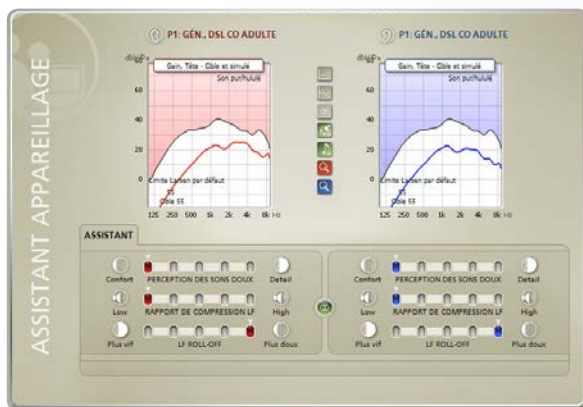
ASSISTANT APPAREILLAGE

P1: GÉN., DSL CO ADULTE

dB SPL

Gain, Tête - Cible et simulé

Son pur/hululé

60

40

20

0

Limite Larsen par défaut

Cible 55

125 250 500 1k 2k 4k 8k Hz

P1: GÉN., DSL CO ADULTE

dB SPL

Gain, Tête - Cible et simulé

Son pur/hululé

60

40

20

0

Limite Larsen par défaut

Cible 55

125 250 500 1k 2k 4k 8k Hz

ASSISTANT

Confort PERCEPTION DES SONS DOUX Detail

Low RAPPORT DE COMPRESSION LF High

Plus vif LF ROLL-OFF Plus doux

Confort PERCEPTION DES SONS DOUX Detail

Low RAPPORT DE COMPRESSION LF High

Plus vif LF ROLL-OFF Plus doux